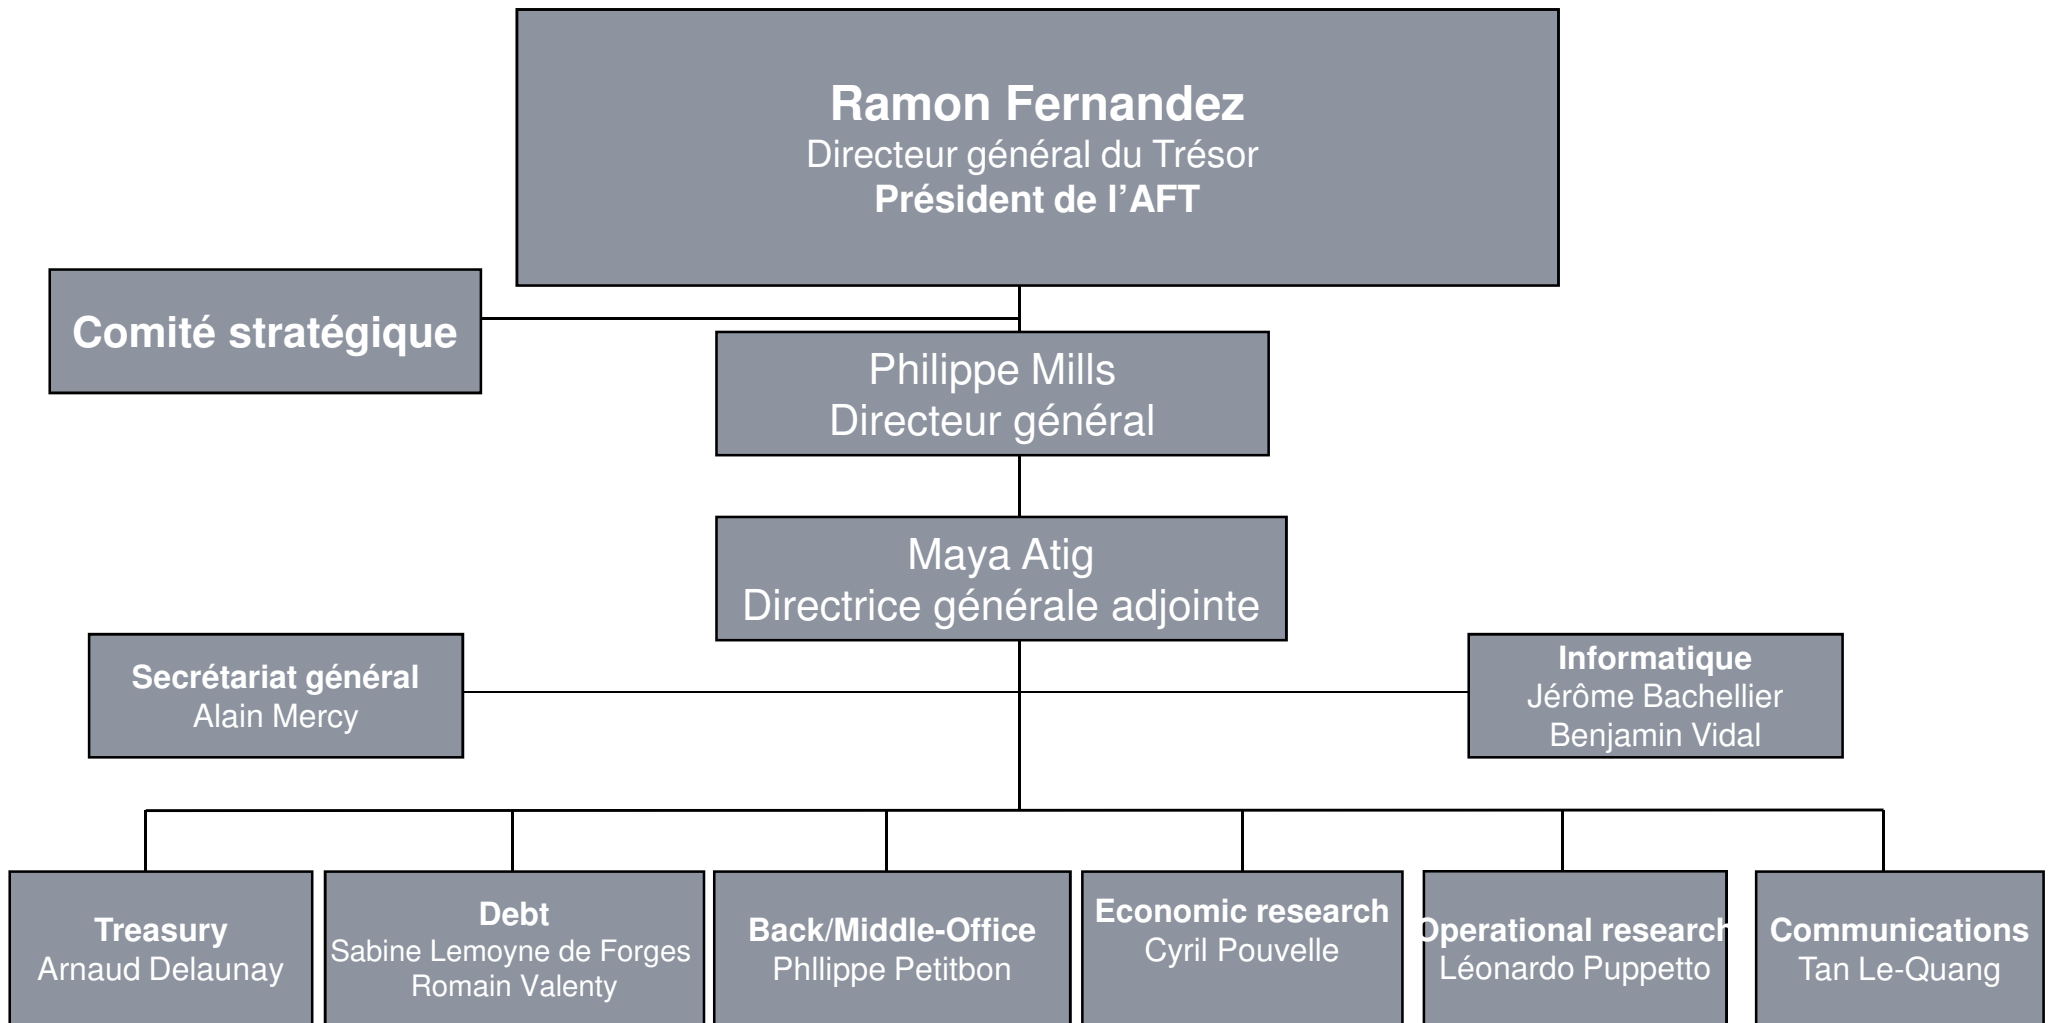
**Ramon Fernandez**
Directeur général du Trésor
**Président de l'AFT**

**Comité stratégique**

Philippe Mills
Directeur général

Maya Atig
Directrice générale adjointe

**Secrétariat général**
Alain Mercy

**Informatique**
Jérôme Bachellier
Benjamin Vidal

**Treasury**
Arnaud Delaunay

**Debt**
Sabine Lemoyne de Forges
Romain Valenty

**Back/Middle-Office**
Phllippe Petitbon

**Economic research**
Cyril Pouvelle

**Operational research**
Léonardo Puppetto

**Communications**
Tan Le-Quang